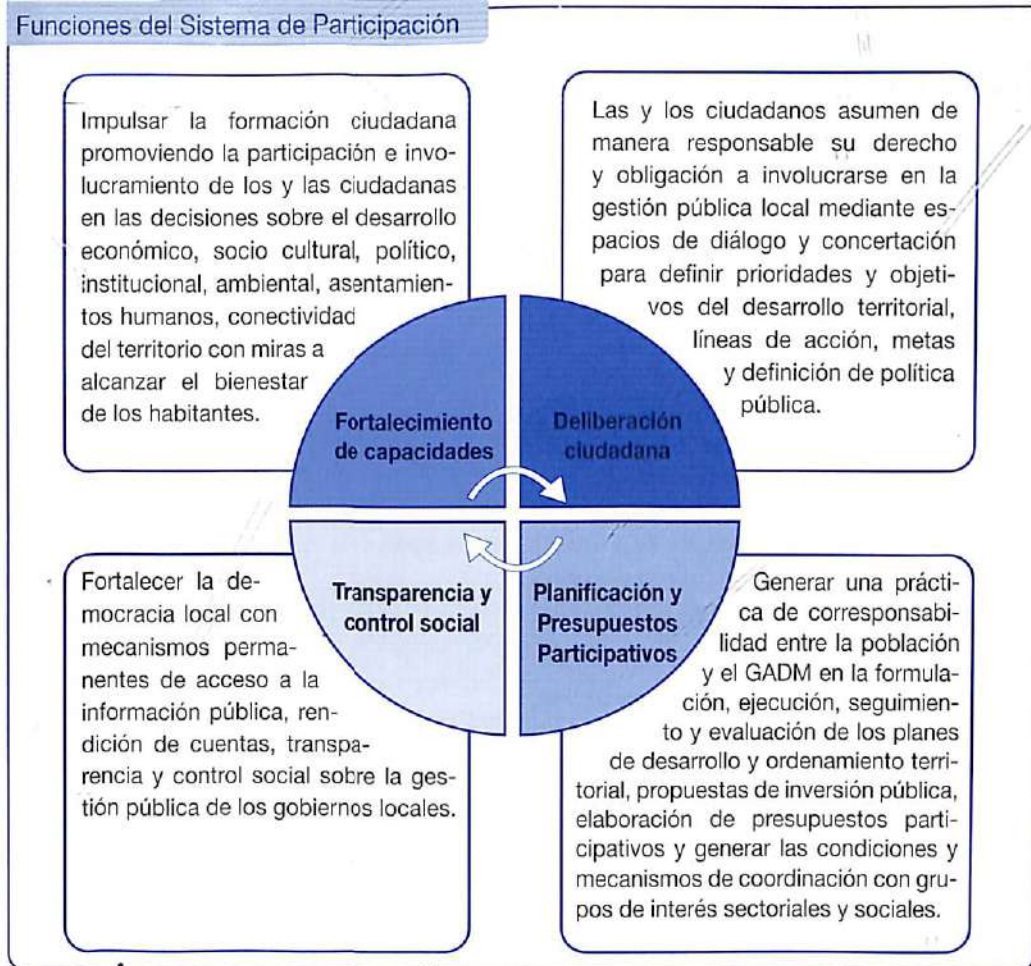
Funciones del Sistema de Participación

Impulsar la formación ciudadana promoviendo la participación e involucramiento de los y las ciudadanas en las decisiones sobre el desarrollo económico, socio cultural, político, institucional, ambiental, asentamientos humanos, conectividad del territorio con miras a alcanzar el bienestar de los habitantes.

Las y los ciudadanos asumen de manera responsable su derecho y obligación a involucrarse en la gestión pública local mediante espacios de diálogo y concertación para definir prioridades y objetivos del desarrollo territorial, líneas de acción, metas y definición de política pública.

Fortalecimiento de capacidades

Deliberación ciudadana

Transparencia y control social

Planificación y Presupuestos Participativos

Fortalecer la democracia local con mecanismos permanentes de acceso a la información pública, rendición de cuentas, transparencia y control social sobre la gestión pública de los gobiernos locales.

Generar una práctica de corresponsabilidad entre la población y el GADM en la formulación, ejecución, seguimiento y evaluación de los planes de desarrollo y ordenamiento territorial, propuestas de inversión pública, elaboración de presupuestos participativos y generar las condiciones y mecanismos de coordinación con grupos de interés sectoriales y sociales.